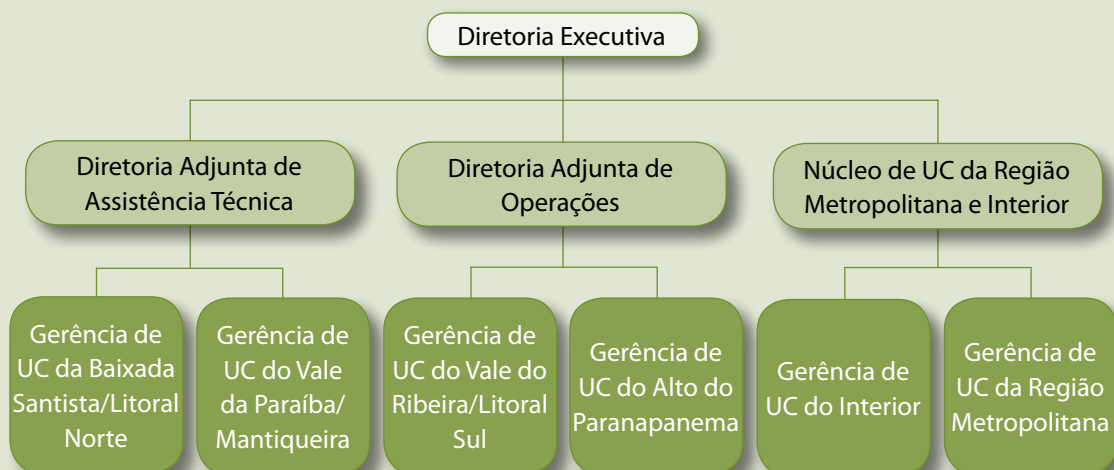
Diretoria Executiva

Diretoria Adjunta de Assistência Técnica

Diretoria Adjunta de Operações

Núcleo de UC da Região Metropolitana e Interior

Gerência de UC da Baixada Santista/Litoral Norte

Gerência de UC do Vale da Paraíba/ Mantiqueira

Gerência de UC do Vale do Ribeira/Litoral Sul

Gerência de UC do Alto do Paranapanema

Gerência de UC do Interior

Gerência de UC da Região Metropolitana